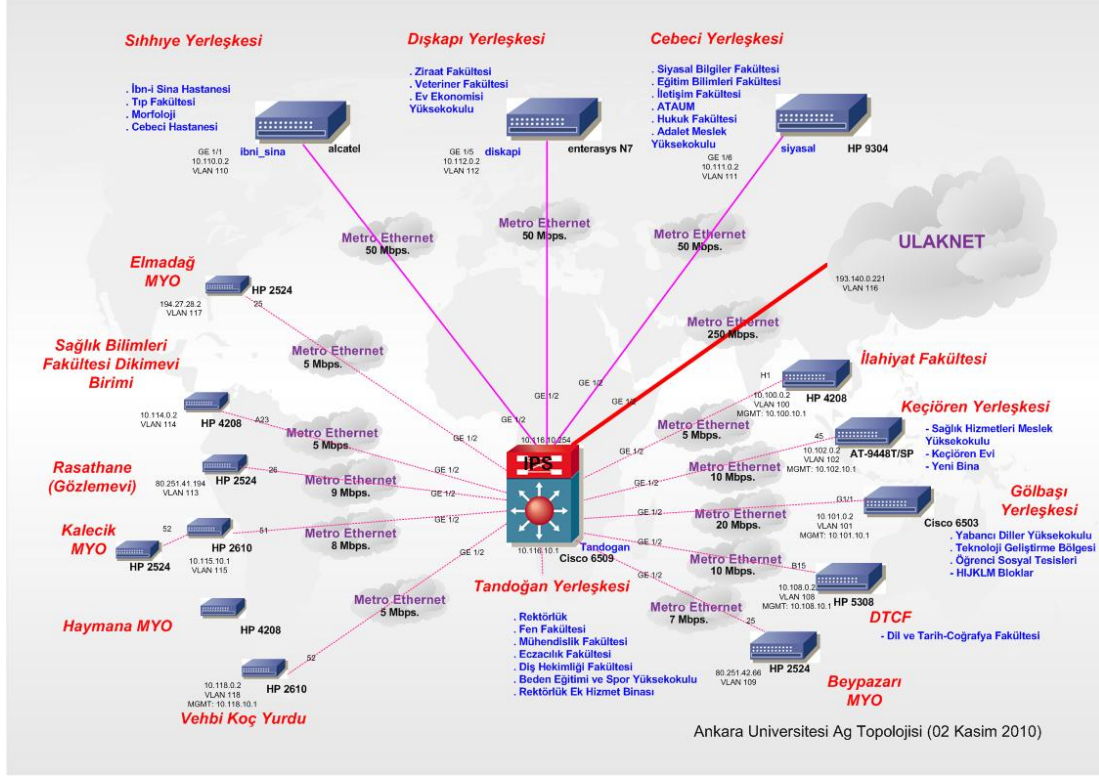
Sıhhiye Yerleşkesi

. İbn-i Sina Hastanesi
. Tıp Fakültesi
. Morfoloji
. Cebeci Hastanesi

GE 1/1
10.110.0.2
VLAN 110

ibni_sina

alcatel

Dışkapı Yerleşkesi

. Ziraat Fakültesi
. Veteriner Fakültesi
. Ev Ekonomisi Yüksekokulu

GE 1/5
10.112.0.2
VLAN 112

diskapi

enterasys N7

Cebeci Yerleşkesi

. Siyasal Bilgiler Fakültesi
. Eğitim Bilimleri Fakültesi
. İletişim Fakültesi
. ATAUM
. Hukuk Fakültesi
. Adalet Meslek Yüksekokulu

GE 1/6
10.111.0.2
VLAN 111

siyasal

HP 9304

Metro Ethernet
50 Mbps.

Metro Ethernet
50 Mbps.

Metro Ethernet
50 Mbps.

ULAKNET

193.140.0.221
VLAN 116

Elmadağ MYO

HP 2524

194.27.28.2
VLAN 117

25

Metro Ethernet
250 Mbps.

Sağlık Bilimleri Fakültesi Dikimevi Birimi

Metro Ethernet
5 Mbps.

İlahiyat Fakültesi

H1

HP 4208

10.100.0.2
VLAN 100
MGMT: 10.100.10.1

10.114.0.2
VLAN 114

HP 4208

A23

Metro Ethernet
5 Mbps.

GE 1/2

GE 1/2

GE 1/2

GE 1/2

10.116.10.254

Metro Ethernet
5 Mbps.

Keçiören Yerleşkesi

45

AT-9448T/SP

10.102.0.2
VLAN 102
MGMT: 10.102.10.1

- Sağlık Hizmetleri Meslek Yüksekokulu
- Keçiören Evi
- Yeni Bina

IPS

Rasathane (Gözlemevi)

80.251.41.194
VLAN 113

HP 2524

26

Metro Ethernet
9 Mbps.

GE 1/2

GE 1/2

GE 1/2

GE 1/2

Metro Ethernet
10 Mbps.

G1/1

Cisco 6503

10.101.0.2
VLAN 101
MGMT: 10.101.10.1

Gölbaşı Yerleşkesi

- Yabancı Diller Yüksekokulu
- Teknoloji Geliştirme Bölgesi
- Öğrenci Sosyal Tesisleri
- HIJKLM Bloklar

Kalecik MYO

52

51

HP 2610

10.115.10.1
VLAN 115

HP 2524

Metro Ethernet
8 Mbps.

GE 1/2

GE 1/2

Metro Ethernet
20 Mbps.

10.116.10.1

Tandogan
Cisco 6509

GE 1/2

Metro Ethernet
10 Mbps.

B15

10.108.0.2
VLAN 108
MGMT: 10.108.10.1

HP 5308

Haymana MYO

HP 4208

Metro Ethernet
5 Mbps.

Tandoğan Yerleşkesi

GE 1/2

Metro Ethernet
7 Mbps.

DTCF

- Dil ve Tarih-Coğrafya Fakültesi

52

10.118.0.2
VLAN 118
MGMT: 10.118.10.1

HP 2610

Vehbi Koç Yurdu

. Rektörlük
. Fen Fakültesi
. Mühendislik Fakültesi
. Eczacılık Fakültesi
. Diş Hekimliği Fakültesi
. Beden Eğitimi ve Spor Yüksekokulu
. Rektörlük Ek Hizmet Binası

25

80.251.42.66
VLAN 109

HP 2524

Beypazarı MYO

Ankara Universitesi Ag Topolojisi (02 Kasim 2010)